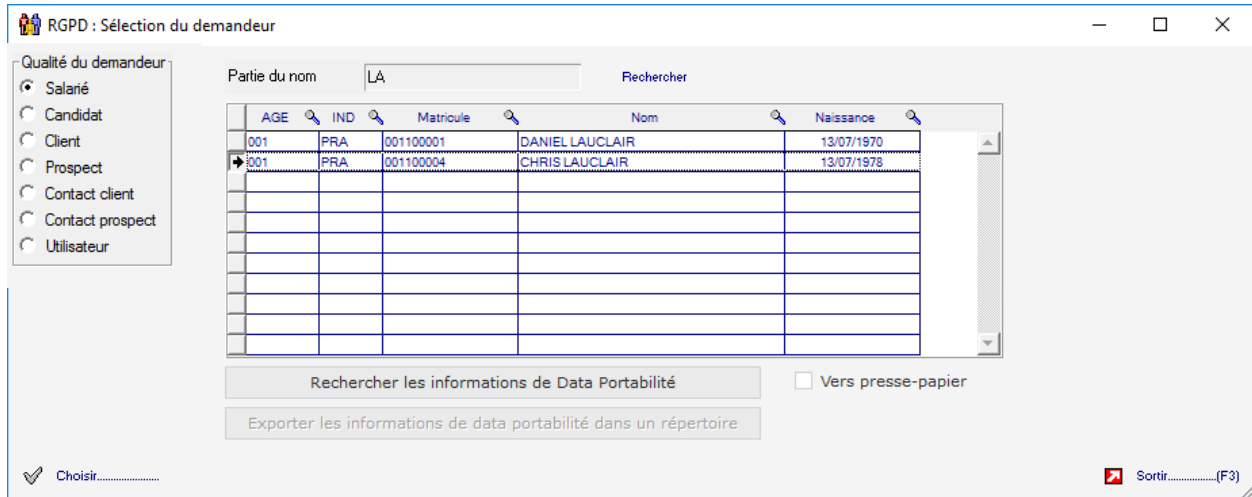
RGPD : Sélection du demandeur

Qualité du demandeur
Salarié
Candidat
Client
Prospect
Contact client
Contact prospect
Utilisateur

Partie du nom LA
Rechercher

| AGE | IND | Matricule | Nom | Naissance |
|---|---|---|---|---|
| 001 | PRA | 001100001 | DANIEL LAUCLAIR | 13/07/1970 |
| 001 | PRA | 001100004 | CHRIS LAUCLAIR | 13/07/1978 |

Rechercher les informations de Data Portabilité
Vers presse-papier
Exporter les informations de data portabilité dans un répertoire

Choisir.....................
Sortir.................(F3)